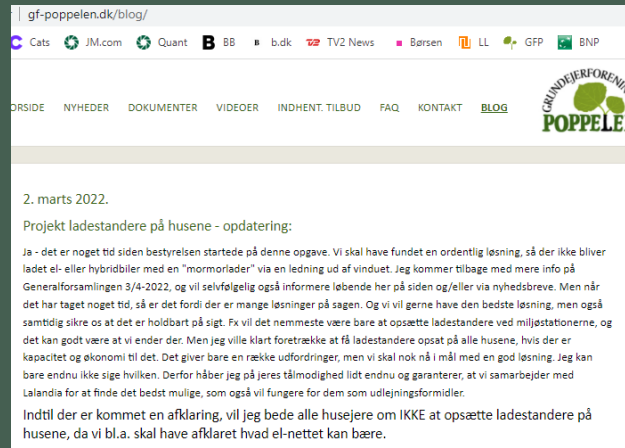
gf-poppelen.dk/blog/

Cats JM.com Quant BB b.dk TV2 News Børsen LL GFP BNP

ORSIDE NYHEDER DOKUMENTER VIDEOER INDHENT. TILBUD FAQ KONTAKT BLOG

GRUNDEJERFORENI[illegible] POPPELE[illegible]

2. marts 2022.

Projekt ladestandere på husene - opdatering:

Ja - det er noget tid siden bestyrelsen startede på denne opgave. Vi skal have fundet en ordentlig løsning, så der ikke bliver ladet el- eller hybridbiler med en "mormorlader" via en ledning ud af vinduet. Jeg kommer tilbage med mere info på Generalforsamlingen 3/4-2022, og vil selvfølgelig også informere løbende her på siden og/eller via nyhedsbreve. Men når det har taget noget tid, så er det fordi der er mange løsninger på sagen. Og vi vil gerne have den bedste løsning, men også samtidig sikre os at det er holdbart på sigt. Fx vil det nemmeste være bare at opsætte ladestandere ved miljøstationerne, og det kan godt være at vi ender der. Men jeg ville klart foretrække at få ladestandere opsat på alle husene, hvis der er kapacitet og økonomi til det. Det giver bare en række udfordringer, men vi skal nok nå i mål med en god løsning. Jeg kan bare endnu ikke sige hvilken. Derfor håber jeg på jeres tålmodighed lidt endnu og garanterer, at vi samarbejder med Lalandia for at finde det bedst mulige, som også vil fungere for dem som udlejningsformidler.

Indtil der er kommet en afklaring, vil jeg bede alle husejere om IKKE at opsætte ladestandere på husene, da vi bl.a. skal have afklaret hvad el-nettet kan bære.